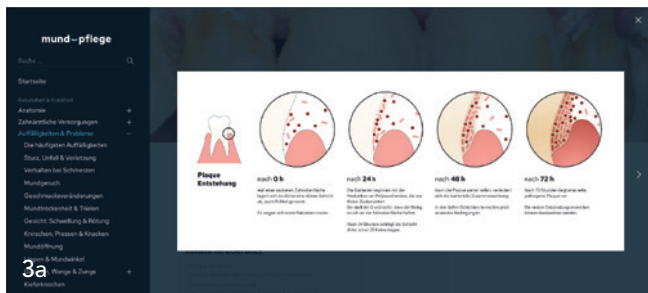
mund—pflege

Suche ...

Startseite

Gesundheit & Krankheit

Anatomie +

Zahnärztliche Versorgungen +

Auffälligkeiten & Probleme −

Die häufigsten Auffälligkeiten

Sturz, Unfall & Verletzung

Verhalten bei Schmerzen

Mundgeruch

Geschmacksveränderungen

Mundtrockenheit & Tränen

Gesicht: Schwellung & Rötung

Knirschen, Pressen & Knacken

Mundöffnung

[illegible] & Mundwinkel

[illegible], Wange & Zunge +

Kieferknochen

Plaque Entstehung

nach 0 h

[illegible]

nach 24 h

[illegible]

nach 48 h

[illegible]

nach 72 h

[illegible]

3a